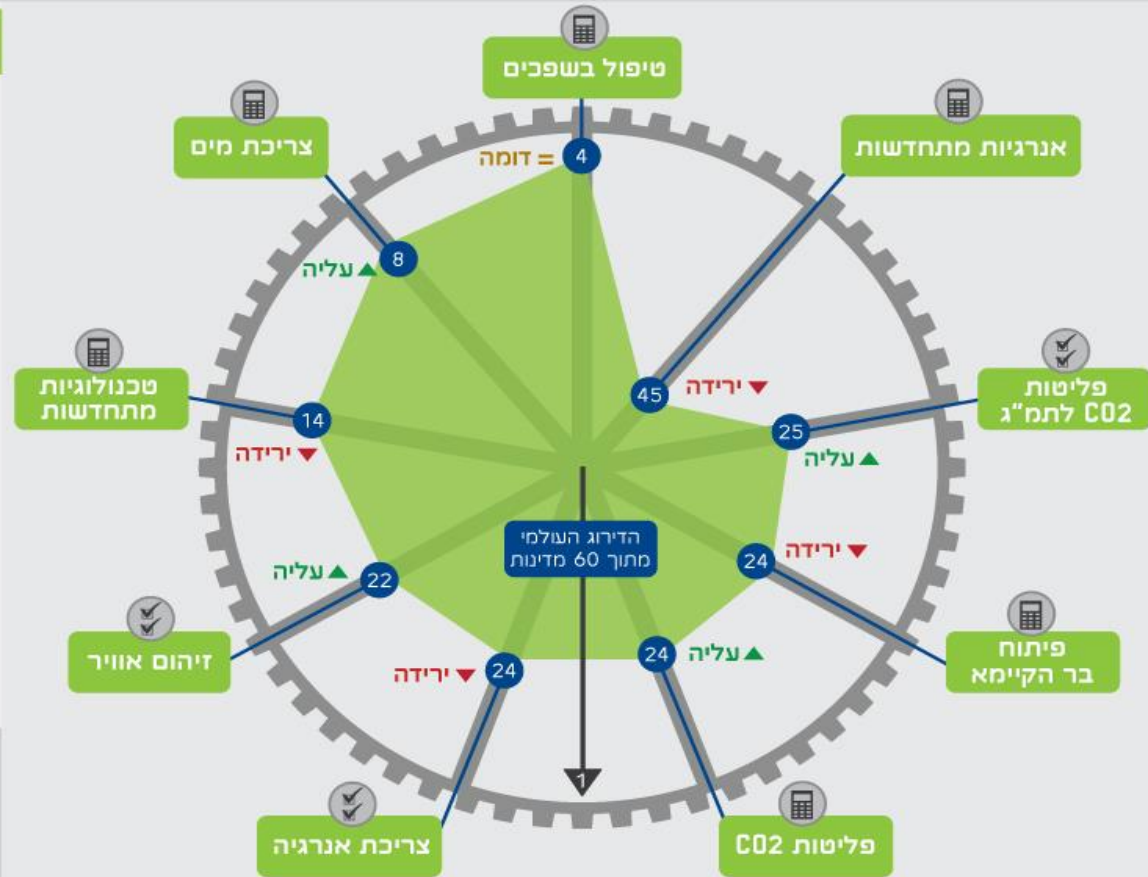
טיפול בשפכים
4
= דומה

צריכת מים
8
עליה ▲

אנרגיות מתחדשות
45
ירידה ▼

טכנולוגיות מתחדשות
14
ירידה ▼

פליטות CO2 לתמ"ג
25
עליה ▲

הדירוג העולמי מתוך 60 מדינות

1

זיהום אוויר
22
עליה ▲

פיתוח בר הקיימא
24
ירידה ▼

צריכת אנרגיה
24
ירידה ▼

פליטות CO2
24
עליה ▲